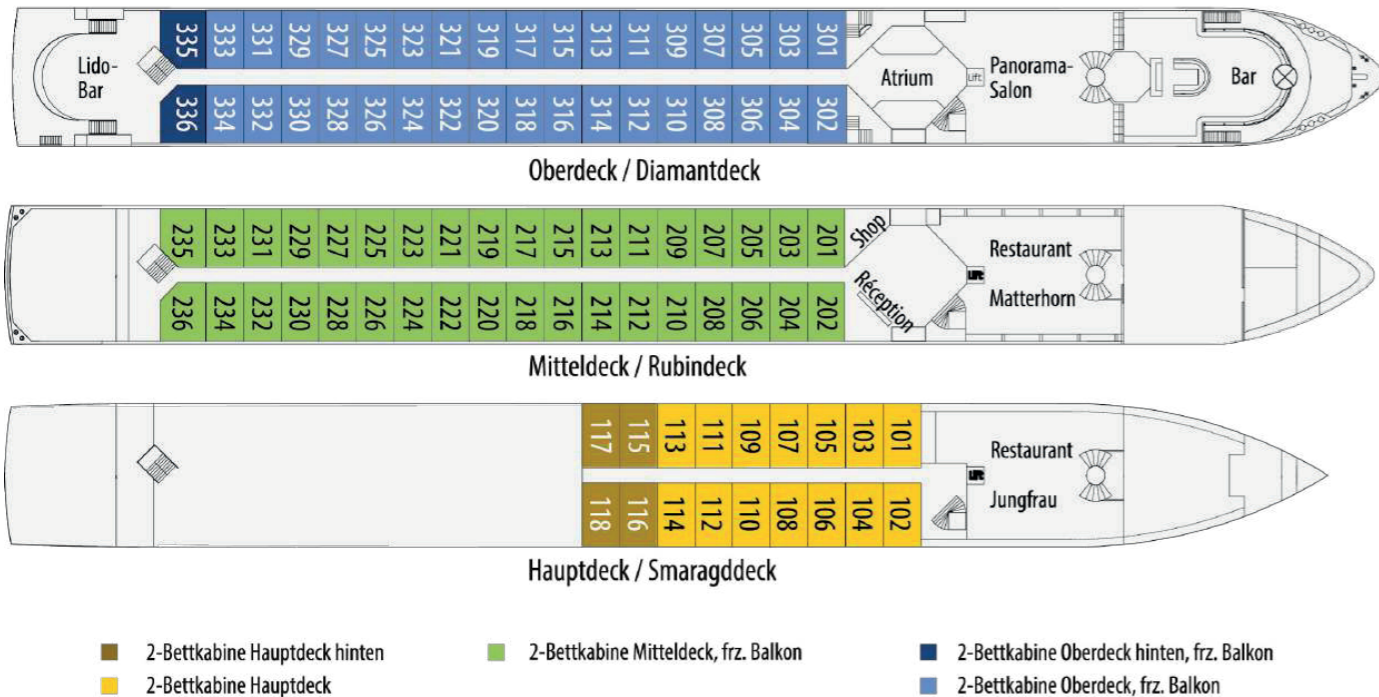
Lido-Bar

335 333 331 329 327 325 323 321 319 317 315 313 311 309 307 305 303 301

336 334 332 330 328 326 324 322 320 318 316 314 312 310 308 306 304 302

Atrium

Lift

Panorama-Salon

Bar

Oberdeck / Diamantdeck

235 233 231 229 227 225 223 221 219 217 215 213 211 209 207 205 203 201

236 234 232 230 228 226 224 222 220 218 216 214 212 210 208 206 204 202

Shop

Réception

Lift

Restaurant Matterhorn

Mitteldeck / Rubindeck

117 115 113 111 109 107 105 103 101

118 116 114 112 110 108 106 104 102

Lift

Restaurant Jungfrau

Hauptdeck / Smaragddeck

2-Bettkabine Hauptdeck hinten

2-Bettkabine Hauptdeck

2-Bettkabine Mitteldeck, frz. Balkon

2-Bettkabine Oberdeck hinten, frz. Balkon

2-Bettkabine Oberdeck, frz. Balkon